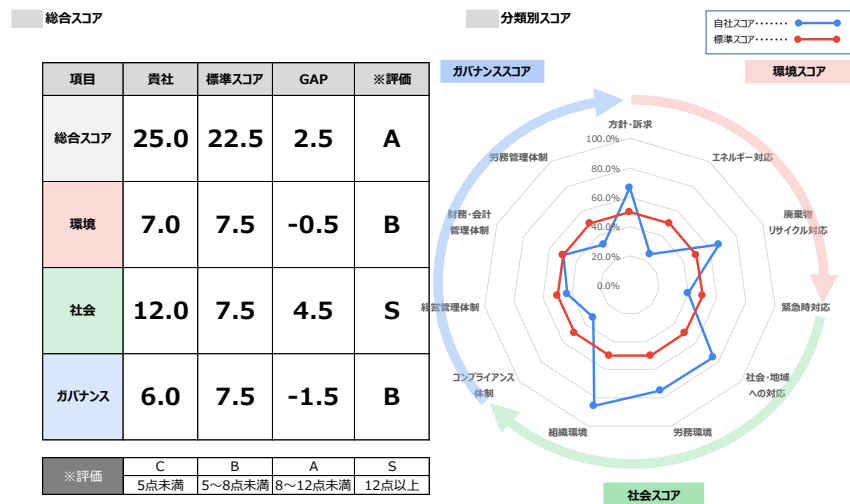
総合スコア

| 項目 | 貴社 | 標準スコア | GAP | ※評価 |
|---|---|---|---|---|
| 総合スコア | 25.0 | 22.5 | 2.5 | A |
| 環境 | 7.0 | 7.5 | -0.5 | B |
| 社会 | 12.0 | 7.5 | 4.5 | S |
| ガバナンス | 6.0 | 7.5 | -1.5 | B |

| ※評価 | C | B | A | S |
|---|---|---|---|---|
| | 5点未満 | 5~8点未満 | 8~12点未満 | 12点以上 |

分類別スコア

自社スコア・・・・・・・
標準スコア・・・・・・・

ガバナンススコア
環境スコア
社会スコア

方針・訴求
エネルギー対応
廃棄物リサイクル対応
緊急時対応
社会・地域への対応
労務環境
組織環境
コンプライアンス体制
経営管理体制
財務・会計管理体制
労務管理体制

100.0%
80.0%
60.0%
40.0%
20.0%
0.0%